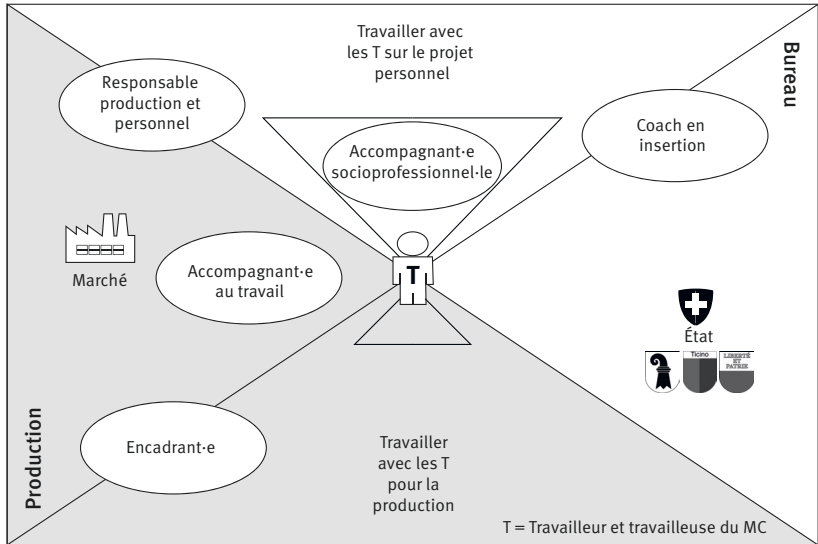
Travailler avec les T sur le projet personnel

Bureau

Responsable production et personnel

Accompagnant·e socioprofessionnel·le

Coach en insertion

Marché

Accompagnant·e au travail

T

État

Ticino

LIBERTÉ ET PATRIE

Production

Encadrant·e

Travailler avec les T pour la production

T = Travailleur et travailleuse du MC